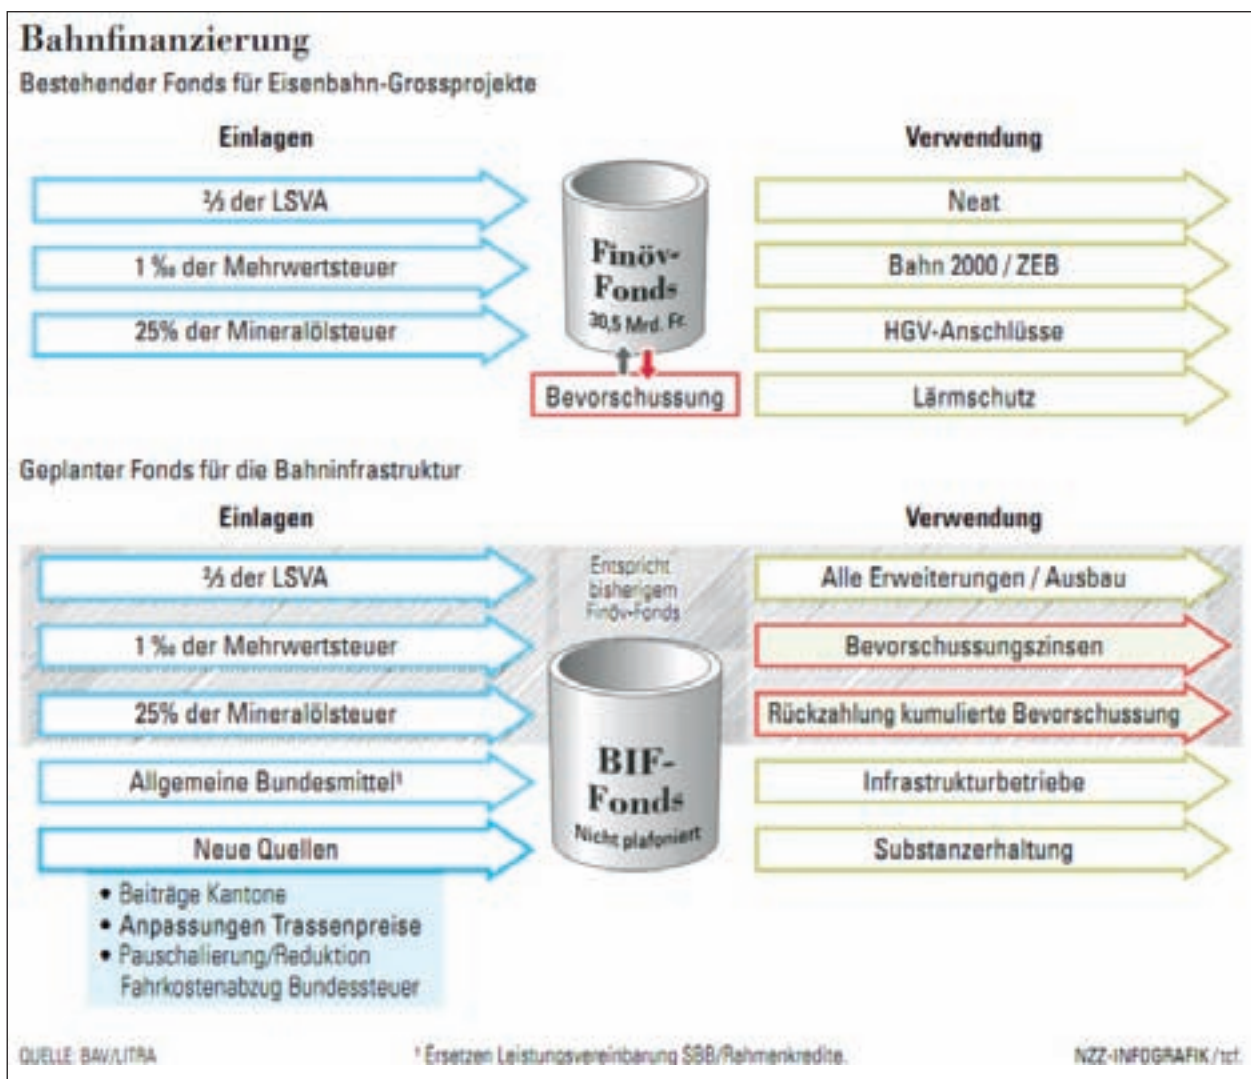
Bahnfinanzierung

Bestehender Fonds für Eisenbahn-Grossprojekte

Einlagen

Verwendung

⅔ der LSVA

1 ‰ der Mehrwertsteuer

25% der Mineralölsteuer

Finöv-Fonds

30,5 Mrd. Fr.

Bevorschussung

Neat

Bahn 2000 / ZEB

HGV-Anschlüsse

Lärmschutz

Geplanter Fonds für die Bahninfrastruktur

Einlagen

Verwendung

⅔ der LSVA

1 ‰ der Mehrwertsteuer

25% der Mineralölsteuer

Allgemeine Bundesmittel¹

Neue Quellen

• Beiträge Kantone
• Anpassungen Trassenpreise
• Pauschalierung/Reduktion Fahrkostenabzug Bundessteuer

Entspricht bisherigem Finöv-Fonds

BIF-Fonds

Nicht plafoniert

Alle Erweiterungen / Ausbau

Bevorschussungszinsen

Rückzahlung kumulierte Bevorschussung

Infrastrukturbetriebe

Substanzerhaltung

QUELLE: BAV/LITRA

¹ Ersetzen Leistungsvereinbarung SBB/Rahmenkredite.

NZZ-INFOGRAFIK / tcf.